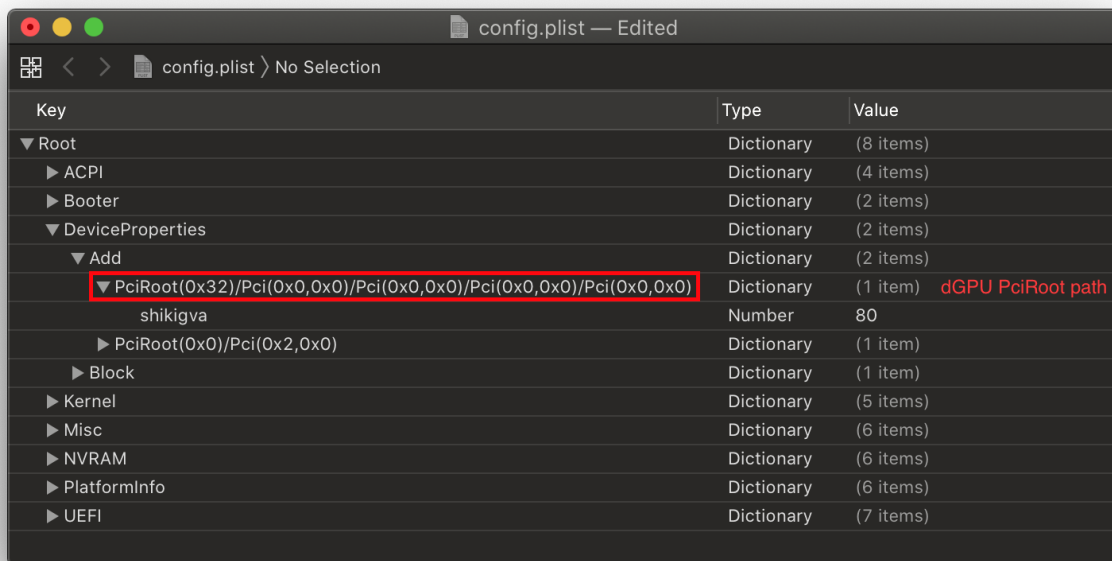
config.plist — Edited

config.plist 〉No Selection

| Key | Type | Value |
|---|---|---|
| ▼ Root | Dictionary | (8 items) |
| ▶ ACPI | Dictionary | (4 items) |
| ▶ Booter | Dictionary | (2 items) |
| ▼ DeviceProperties | Dictionary | (2 items) |
| ▼ Add | Dictionary | (2 items) |
| ▼ PciRoot(0x32)/Pci(0x0,0x0)/Pci(0x0,0x0)/Pci(0x0,0x0)/Pci(0x0,0x0) | Dictionary | (1 item) dGPU PciRoot path |
| shikigva | Number | 80 |
| ▶ PciRoot(0x0)/Pci(0x2,0x0) | Dictionary | (1 item) |
| ▶ Block | Dictionary | (1 item) |
| ▶ Kernel | Dictionary | (5 items) |
| ▶ Misc | Dictionary | (6 items) |
| ▶ NVRAM | Dictionary | (6 items) |
| ▶ PlatformInfo | Dictionary | (6 items) |
| ▶ UEFI | Dictionary | (7 items) |